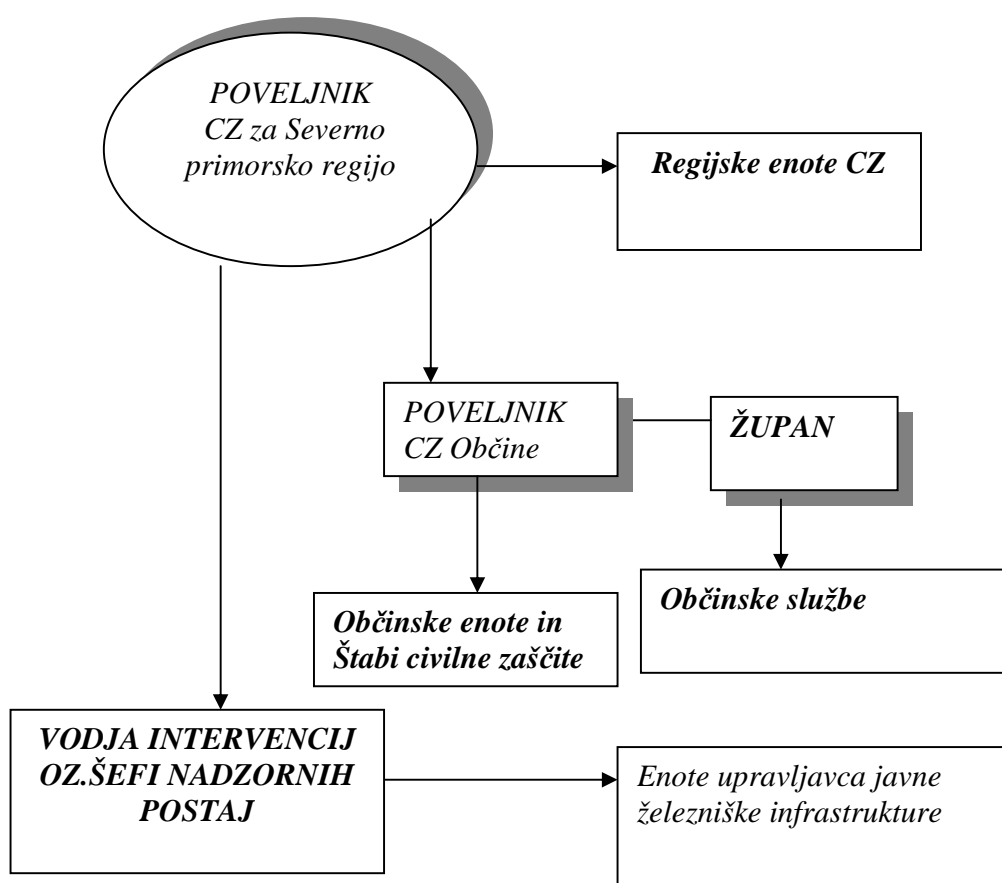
POVELJNIK CZ za Severno primorsko regijo

Regijske enote CZ

POVELJNIK CZ Občine

ŽUPAN

Občinske enote in Štabi civilne zaščite

Občinske službe

VODJA INTERVENCIJ OZ.ŠEFI NADZORNIH POSTAJ

Enote upravljavca javne železniške infrastrukture